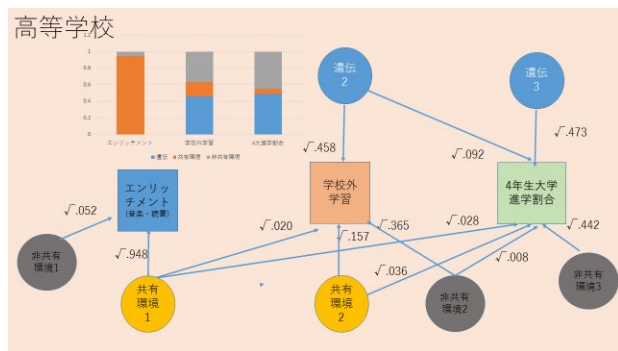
高等学校

1
0.8
0.6
0.4
0.2
0

エンリッチメント
学校外学習
4大進学割合

■遺伝 ■共有環境 ■非共有環境

遺伝
2

遺伝
3

$\sqrt{.458}$

$\sqrt{.092}$

$\sqrt{.473}$

エンリッチメント
(音楽・読書)

学校外
学習

4年生大学
進学割合

$\sqrt{.052}$

$\sqrt{.020}$

$\sqrt{.157}$

$\sqrt{.365}$

$\sqrt{.028}$

$\sqrt{.442}$

非共有
環境1

$\sqrt{.948}$

$\sqrt{.036}$

$\sqrt{.008}$

非共有
環境3

共有
環境
1

共有
環境
2

非共有
環境2